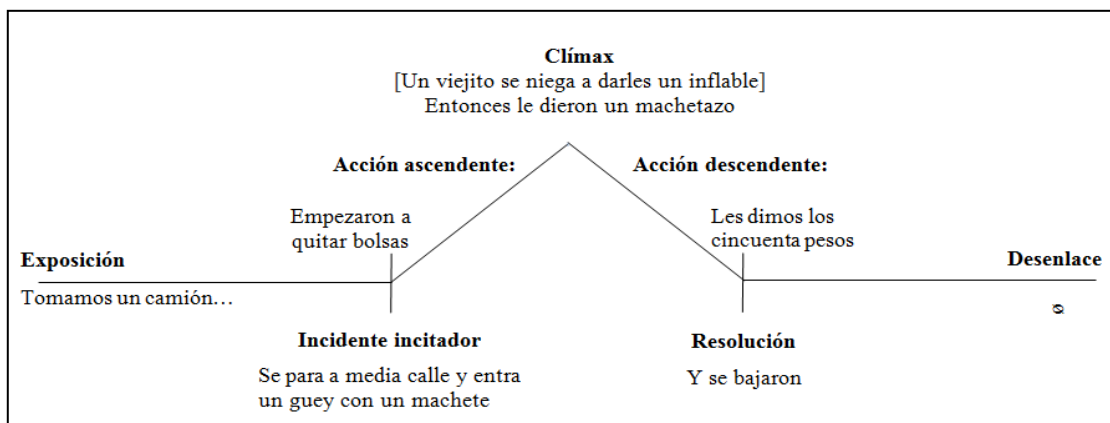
**Clímax**
[Un viejito se niega a darles un inflable]
Entonces le dieron un machetazo

**Acción ascendente:**

**Acción descendente:**

Empezaron a quitar bolsas

Les dimos los cincuenta pesos

**Exposición**

**Desenlace**

Tomamos un camión…

**Incidente incitador**

Se para a media calle y entra un guey con un machete

**Resolución**

Y se bajaron